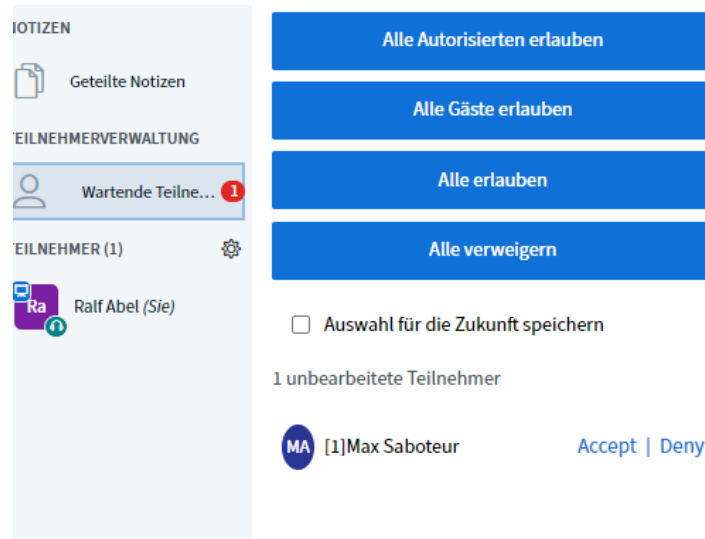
NOTIZEN

Geteilte Notizen

TEILNEHMERVERWALTUNG

Wartende Teilne… 1

TEILNEHMER (1)

Ra Ralf Abel (Sie)

Alle Autorisierten erlauben

Alle Gäste erlauben

Alle erlauben

Alle verweigern

Auswahl für die Zukunft speichern

1 unbearbeitete Teilnehmer

MA [1]Max Saboteur Accept | Deny